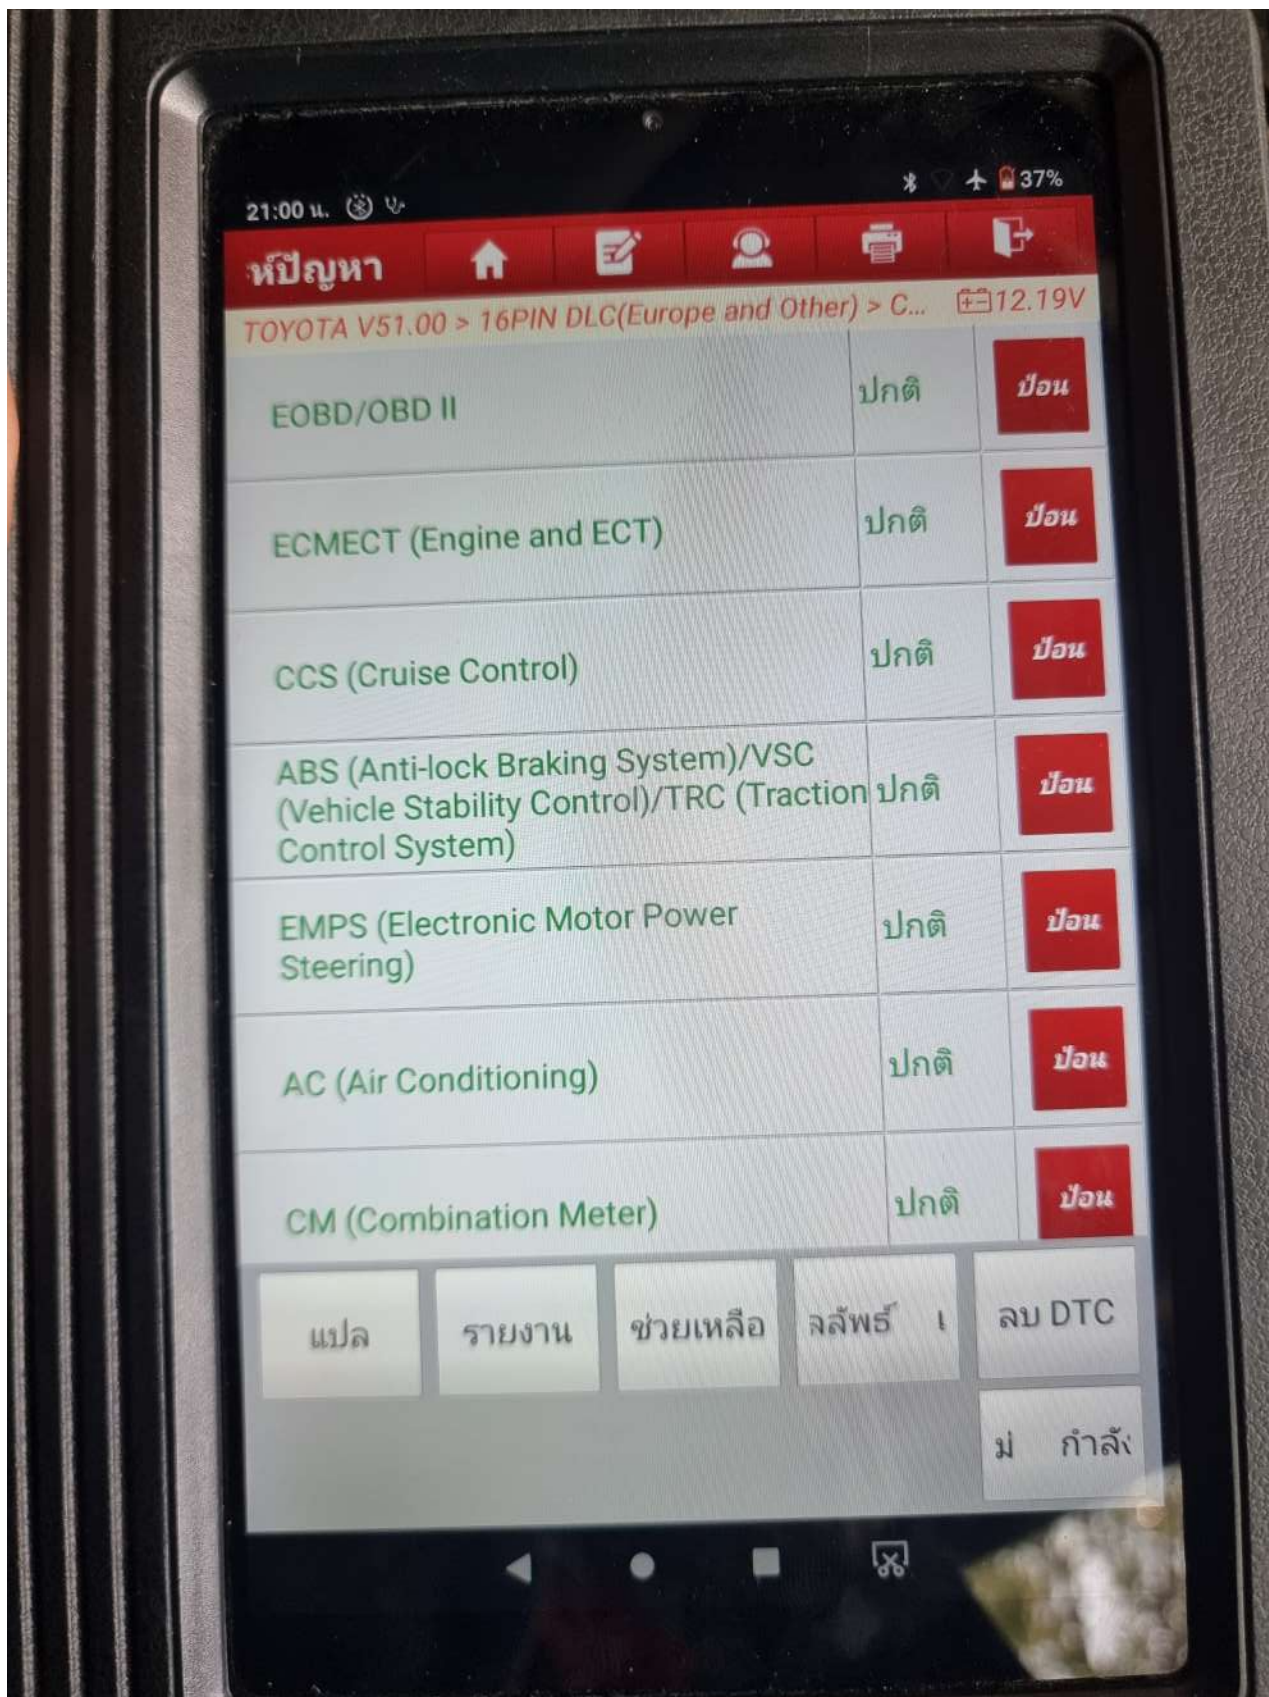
21:00 น.

37%

หัปัญหา

TOYOTA V51.00 > 16PIN DLC(Europe and Other) > C... 12.19V

| | | |
|---|---|---|
| EOBD/OBD II | ปกติ | ป้อน |
| ECMECT (Engine and ECT) | ปกติ | ป้อน |
| CCS (Cruise Control) | ปกติ | ป้อน |
| ABS (Anti-lock Braking System)/VSC (Vehicle Stability Control)/TRC (Traction Control System) | ปกติ | ป้อน |
| EMPS (Electronic Motor Power Steering) | ปกติ | ป้อน |
| AC (Air Conditioning) | ปกติ | ป้อน |
| CM (Combination Meter) | ปกติ | ป้อน |

แปล

รายงาน

ช่วยเหลือ

ลลัพธ์ เ

ลบ DTC

ม่ กำลั